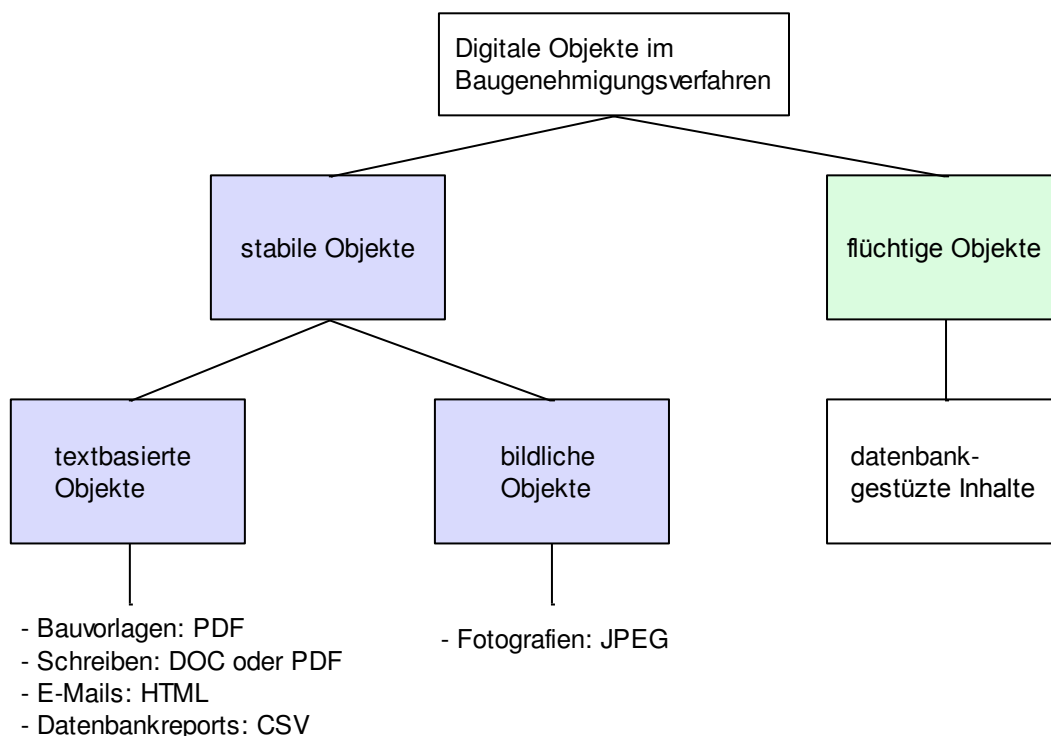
Digitale Objekte im Baugenehmigungsverfahren

stabile Objekte

flüchtige Objekte

textbasierte Objekte

bildliche Objekte

datenbank-gestützte Inhalte

- Bauvorlagen: PDF
- Schreiben: DOC oder PDF
- E-Mails: HTML
- Datenbankreports: CSV

- Fotografien: JPEG